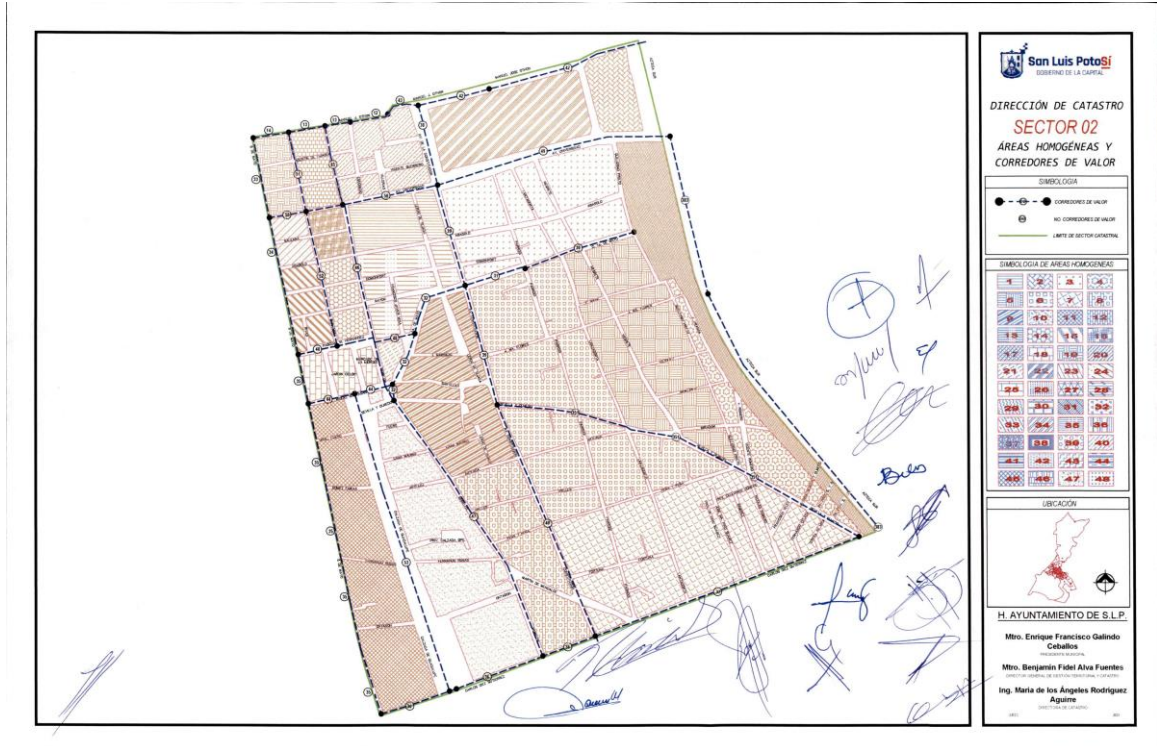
San Luis Potosí
GOBIERNO DE LA CAPITAL

DIRECCIÓN DE CATASTRO
SECTOR 02
ÁREAS HOMOGÉNEAS Y CORREDORES DE VALOR

SIMBOLOGIA
CORREDORES DE VALOR
NO. CORREDORES DE VALOR
LIMITE DE SECTOR CATASTRAL

SIMBOLOGIA DE ÁREAS HOMOGENEAS
1 2 3 4
5 6 7 8
9 10 11 12
13 14 15 16
17 18 19 20
21 22 23 24
25 26 27 28
29 30 31 32
33 34 35 36
37 38 39 40
41 42 43 44
45 46 47 48

UBICACIÓN

H. AYUNTAMIENTO DE S.L.P.

Mtro. Enrique Francisco Galindo Ceballos
PRESIDENTE MUNICIPAL

Mtro. Benjamín Fidel Alva Fuentes
DIRECTOR GENERAL DE GESTIÓN TERRITORIAL Y CATASTRO

Ing. María de los Ángeles Rodríguez Aguirre
DIRECTORA DE CATASTRO